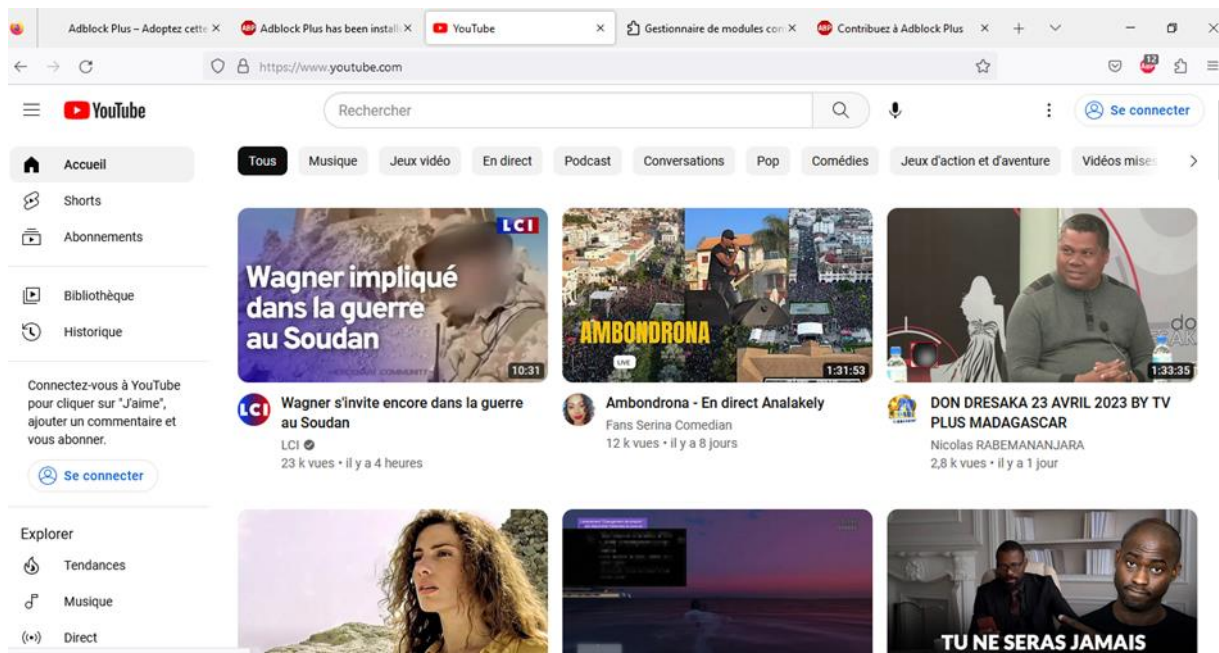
Adblock Plus – Adoptez cette ×
Adblock Plus has been install ×
YouTube ×
Gestionnaire de modules con ×
Contribuez à Adblock Plus ×
+

https://www.youtube.com

12

YouTube
Rechercher
Se connecter

Accueil
Shorts
Abonnements
Bibliothèque
Historique

Connectez-vous à YouTube pour cliquer sur "J'aime", ajouter un commentaire et vous abonner.
Se connecter

Explorer
Tendances
Musique
Direct

Tous
Musique
Jeux vidéo
En direct
Podcast
Conversations
Pop
Comédies
Jeux d'action et d'aventure
Vidéos mise

LCI
Wagner impliqué dans la guerre au Soudan
10:31
Wagner s'invite encore dans la guerre au Soudan
LCI
23 k vues • il y a 4 heures

AMBONDRONA
LIVE
1:31:53
Ambondrona - En direct Analakely
Fans Serina Comedian
12 k vues • il y a 8 jours

1:33:35
DON DRESAKA 23 AVRIL 2023 BY TV PLUS MADAGASCAR
Nicolas RABEMANANJARA
2,8 k vues • il y a 1 jour

TU NE SERAS JAMAIS